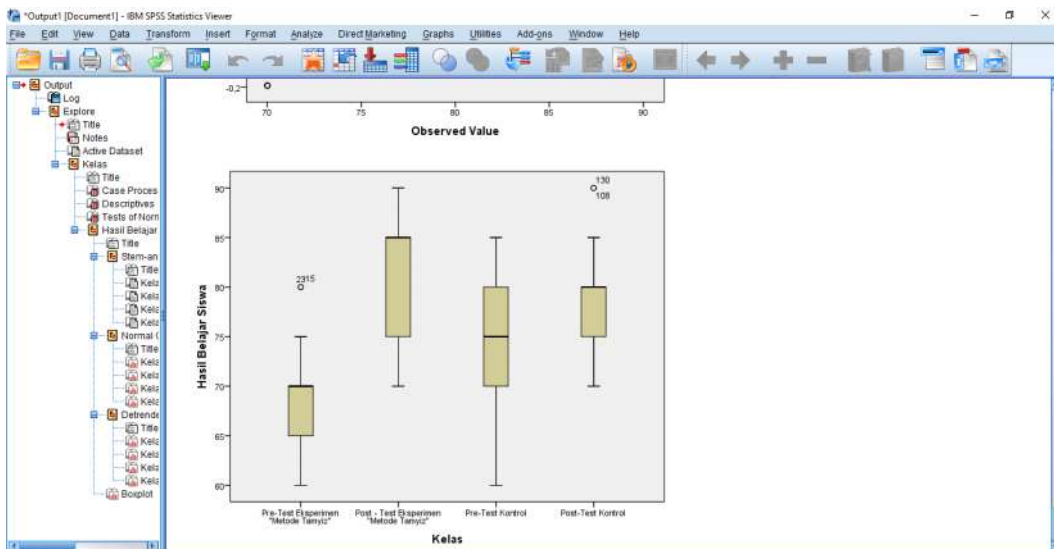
*Output1 [Document1] - IBM SPSS Statistics Viewer

File Edit View Data Transform Insert Format Analyze Direct Marketing Graphs Utilities Add-ons Window Help

Output
Log
Explore
Title
Notes
Active Dataset
Kelas
Title
Case Proces
Descriptives
Tests of Norm
Hasil Belajar
Title
Stem-an
Title
Kela
Kela
Kela
Kela
Normal (
Title
Kela
Kela
Kela
Kela
Detrende
Title
Kela
Kela
Kela
Kela
Boxplot

-0,2
70 75 80 85 90
Observed Value

Hasil Belajar Siswa
90
85
80
75
70
65
60
2315
130
108
Pre-Test Eksperimen "Metode Tamyiz"
Post - Test Eksperimen "Metode Tamyiz"
Pre-Test Kontrol
Post-Test Kontrol
Kelas